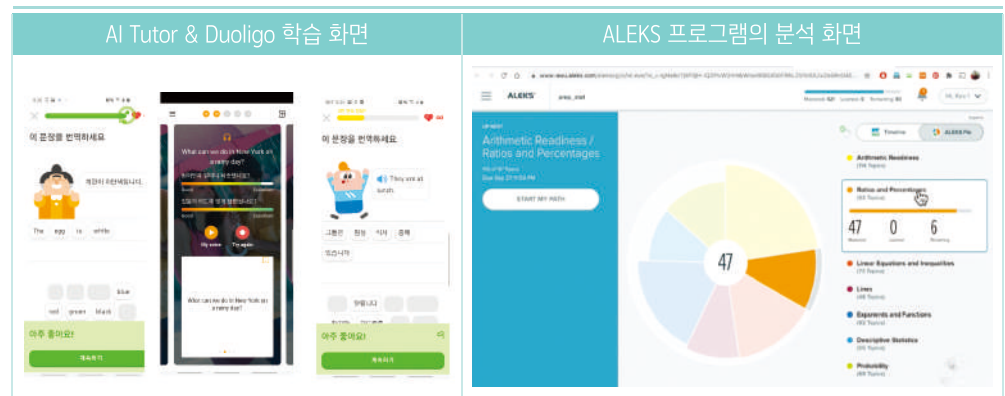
| AI Tutor & Duoligo 학습 화면 | ALEKS 프로그램의 분석 화면 |
|---|---|

이 문장을 번역하세요

계란이 하얀색입니다.

The egg is white

blue red green black

아주 좋아요!

계속하기

What can we do in New York on a rainy day?

My voice Try again

What can we do in New York on a rainy day?

이 문장을 번역하세요

They are at lunch.

그들은 점심 식사 중에

있습니다

아주 좋아요!

계속하기

ALEKS

Arithmetic Readiness / Ratios and Percentages

START MY PATH

47

Timeline ALEKS Pie

Arithmetic Readiness

Ratios and Percentages

47 0 6

Linear Equations and Inequalities

Lines

Exponents and Functions

Descriptive Statistics

Probability